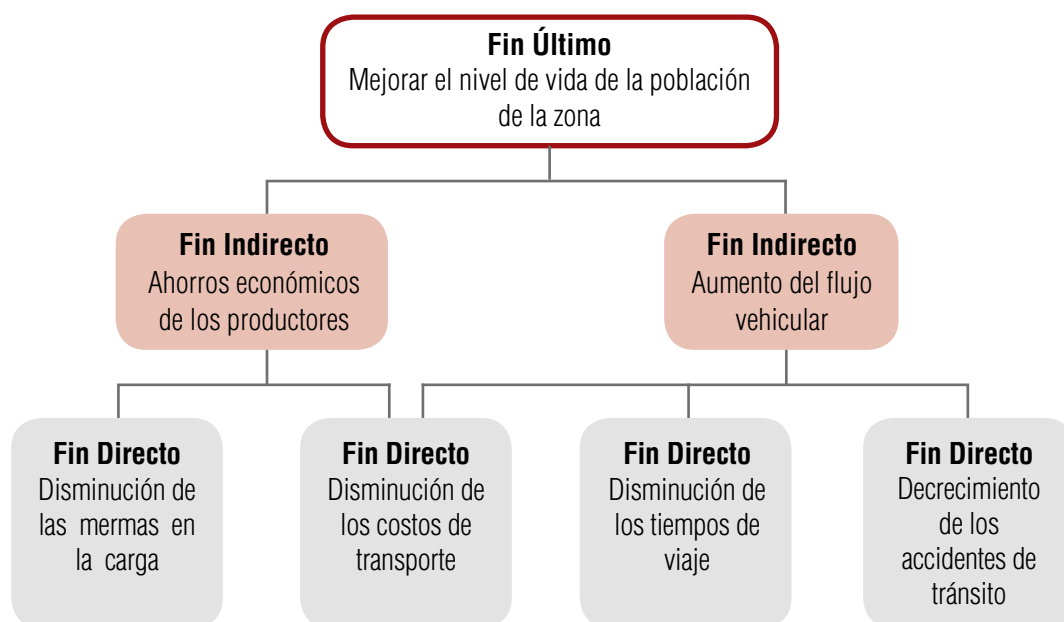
**Fin Último**
Mejorar el nivel de vida de la población de la zona

**Fin Indirecto**
Ahorros económicos de los productores

**Fin Indirecto**
Aumento del flujo vehicular

**Fin Directo**
Disminución de las mermas en la carga

**Fin Directo**
Disminución de los costos de transporte

**Fin Directo**
Disminución de los tiempos de viaje

**Fin Directo**
Decrecimiento de los accidentes de tránsito